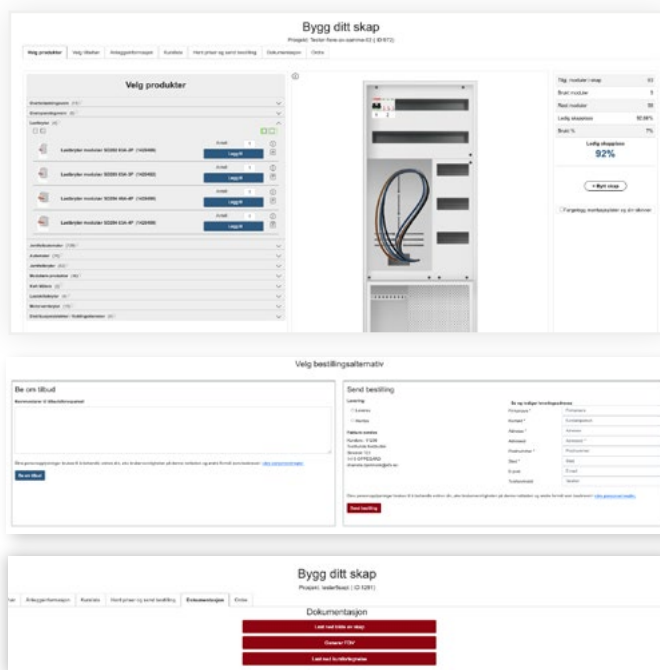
Bygg ditt skap

Prosjekt: Tester-fone-av-samme-02 ( ID 672)

Velg produkter | Velg tilbehør | Anleggsinformasjon | Kontakt | Hent priser og send bestilling | Dokumentasjon | Ordre

Velg produkter

Lastbryter modulær S2200 E34-2P (1429490)
Antall
Legg til
Lastbryter modulær S2200 E34-3P (1429492)
Legg til
Lastbryter modulær S2200 E34-4P (1429496)
Legg til
Lastbryter modulær S2200 E34-2P (1429498)
Legg til

Tilgj. moduler i skap | 63
Brukt moduler | 5
Rest moduler | 58
Ledig skapplass | 92,06%
Brukt % | 7%

Ledig skapplass
92%

+ Nytt skap

Velg bestillingsalternativ

Be om tilbud

Be om tilbud

Send bestilling

Levering

Send bestilling

Bygg ditt skap

Prosjekt: testerfisen ( ID 5291)

Anleggsinformasjon | Kontakt | Hent priser og send bestilling | Dokumentasjon | Ordre

Dokumentasjon